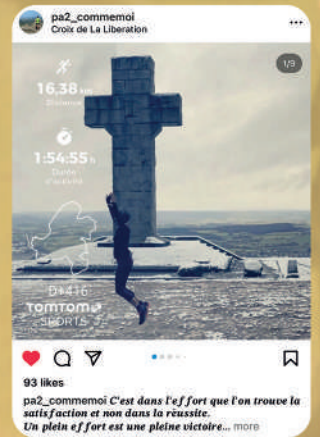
pa2_commemoi
Croix de La Liberation

1/9

16.38 km
Distance

1:54:55 h
Durée d'activité

D+416

TOMTOM SPORTS

93 likes

pa2_commemoi C'est dans l'effort que l'on trouve la satisfaction et non dans la réussite.
Un plein effort est une pleine victoire... more